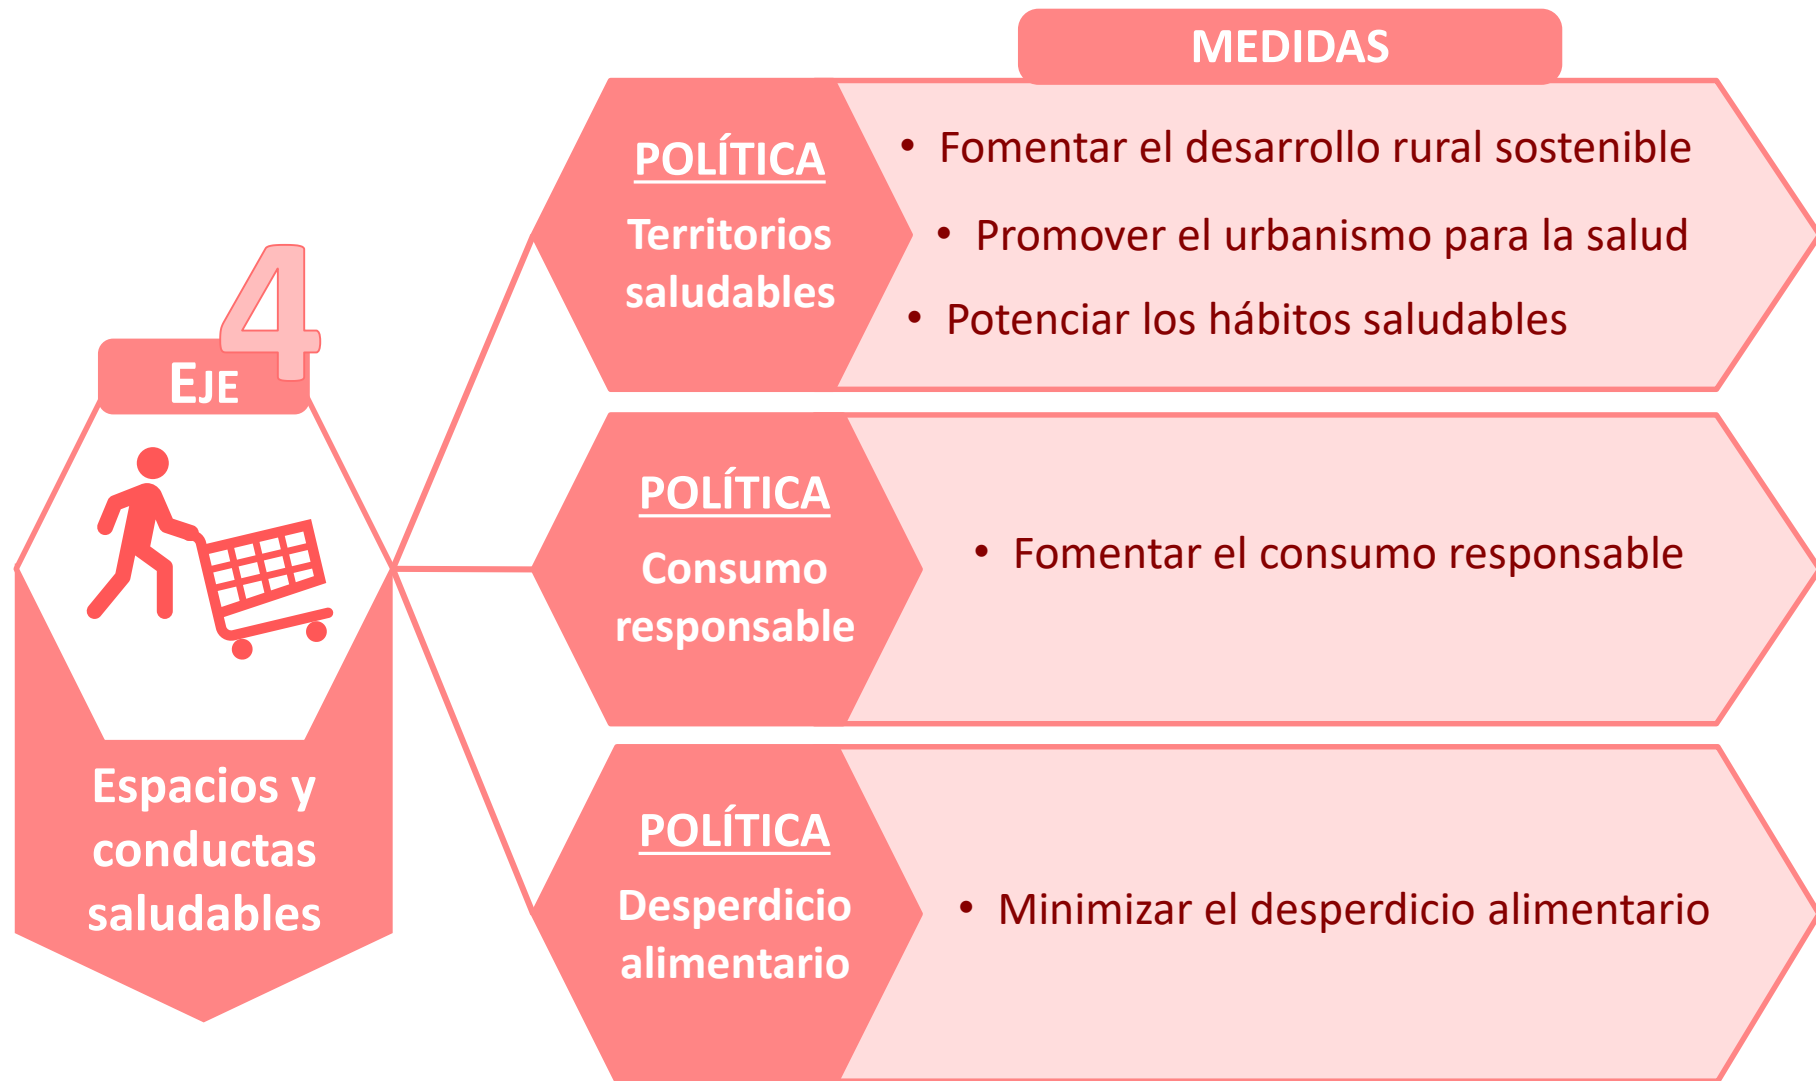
EJE 4

Espacios y conductas saludables

MEDIDAS

POLÍTICA
Territorios saludables

• Fomentar el desarrollo rural sostenible
• Promover el urbanismo para la salud
• Potenciar los hábitos saludables

POLÍTICA
Consumo responsable

• Fomentar el consumo responsable

POLÍTICA
Desperdicio alimentario

• Minimizar el desperdicio alimentario